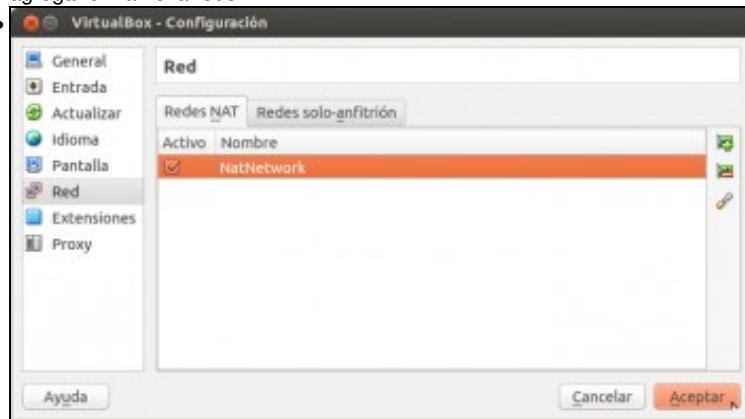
VirtualBox - Configuración

General
Entrada
Actualizar
Idioma
Pantalla
Red
Extensiones
Proxy

Red

Redes NAT | Redes solo-anfitrión

| Activo | Nombre |
|---|---|
| ☑ | NatNetwork |

Ayuda

Cancelar
Aceptar